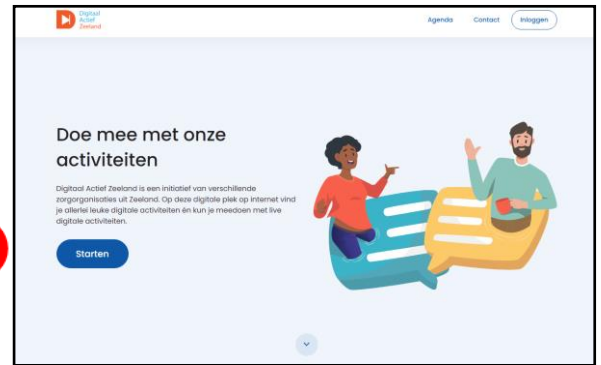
Digitaal Actief Zeeland

Agenda Contact Inloggen

Doe mee met onze activiteiten

Digitaal Actief Zeeland is een initiatief van verschillende zorgorganisaties uit Zeeland. Op deze digitale plek op internet vind je allerlei leuke digitale activiteiten én kun je meedoen met live digitale activiteiten.

Starten